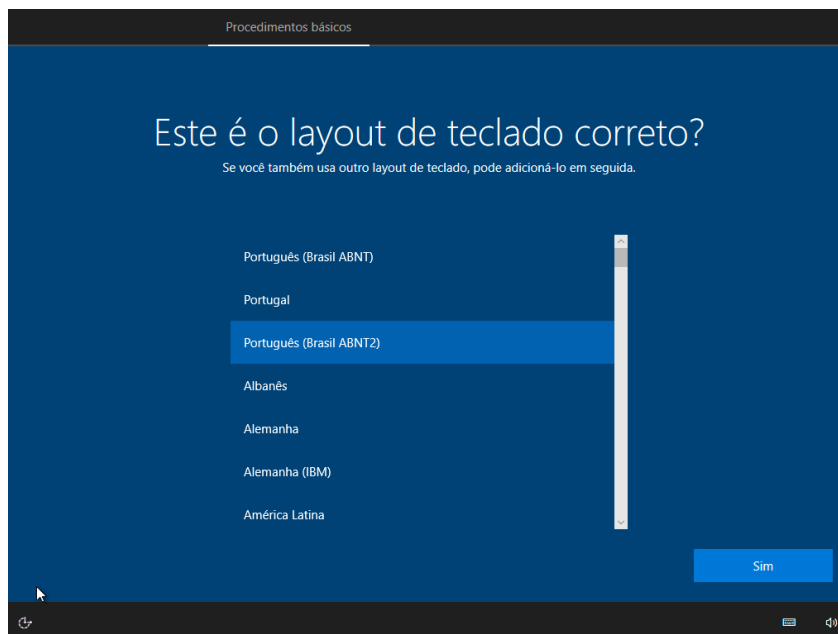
Procedimentos básicos

Este é o layout de teclado correto?

Se você também usa outro layout de teclado, pode adicioná-lo em seguida.

Português (Brasil ABNT)

Portugal

Português (Brasil ABNT2)

Albanês

Alemanha

Alemanha (IBM)

América Latina

Sim